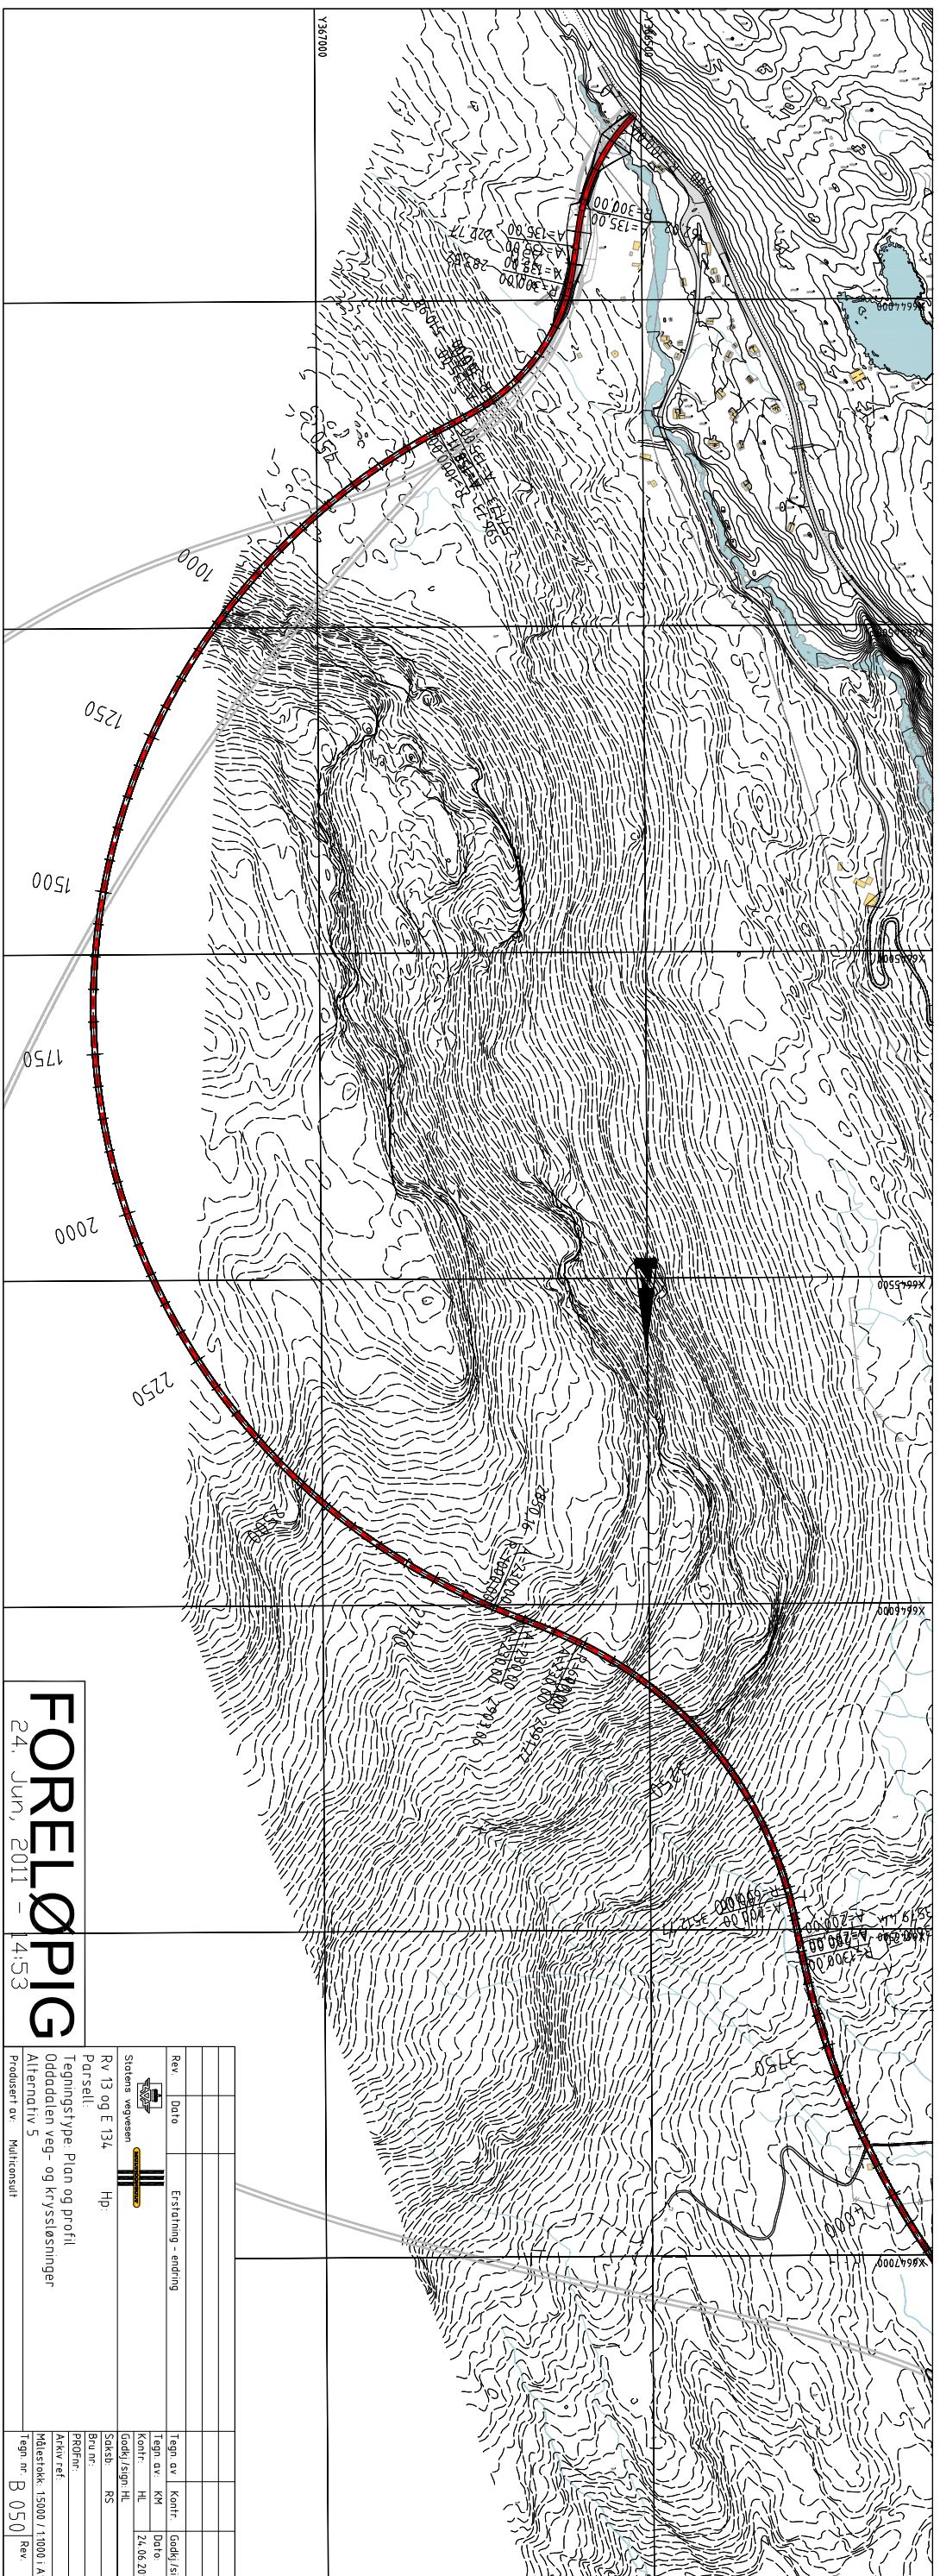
Y367000
Y366500
X6644000
X6644500
X6645000
X6645500
X6646000
X6646500
X6647000
1000
1250
1500
1750
2000
2250
R=300,00
A=135,00
A=135,00
R=300,00
FORELØPIG
24. Jun, 2011 - 14:53
Rev.
Dato
Erstatning - endring
Tegn av
Kontr.
Godkj./s
Statens vegvesen
Rv 13 og E 134
Hp:
Parsell:
Tegningstype: Plan og profil
Oddadalen veg- og kryssløsninger
Alternativ 5
Produsert av: Multiconsult
Tegn av: KM
Dato
Kontr.: HL
24.06.20
Godkj./sign: HL
Saksb.: RS
Bru nr.:
PROFnr.:
Arkivref.:
Målestokk: 1:5000 / 1:1000 / A
Tegn nr.: B 050
Rev.